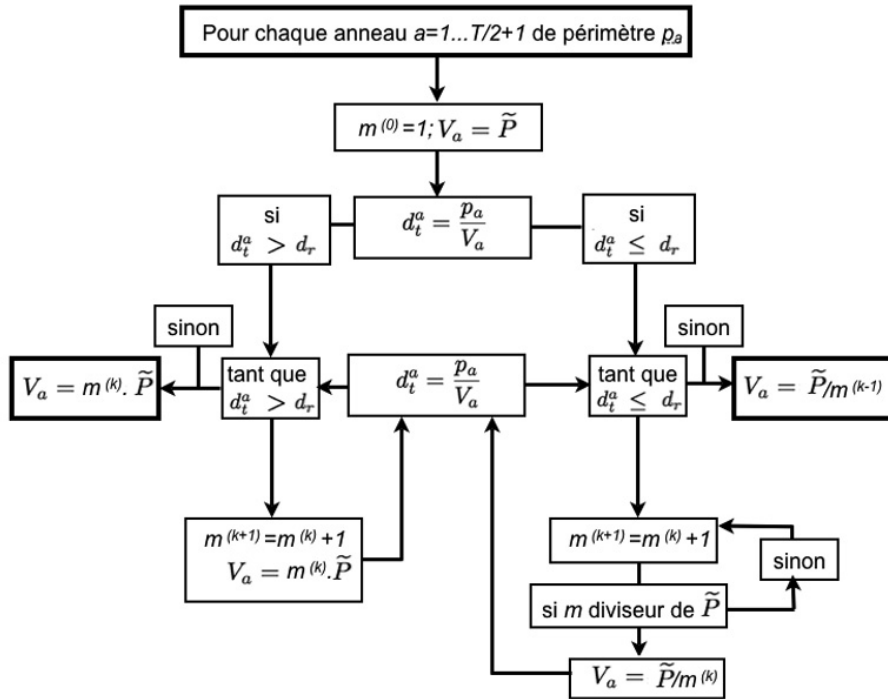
Pour chaque anneau $a=1...T/2+1$ de périmètre $p_a$

$m^{(0)}=1; V_a = \widetilde{P}$

si $d_t^a > d_r$

$d_t^a = \frac{p_a}{V_a}$

si $d_t^a \leq d_r$

sinon

$V_a = m^{(k)}. \widetilde{P}$

tant que $d_t^a > d_r$

$d_t^a = \frac{p_a}{V_a}$

tant que $d_t^a \leq d_r$

sinon

$V_a = \widetilde{P}/m^{(k-1)}$

$m^{(k+1)}=m^{(k)}+1$
$V_a = m^{(k)}.\widetilde{P}$

$m^{(k+1)}=m^{(k)}+1$

sinon

si $m$ diviseur de $\widetilde{P}$

$V_a = \widetilde{P}/m^{(k)}$